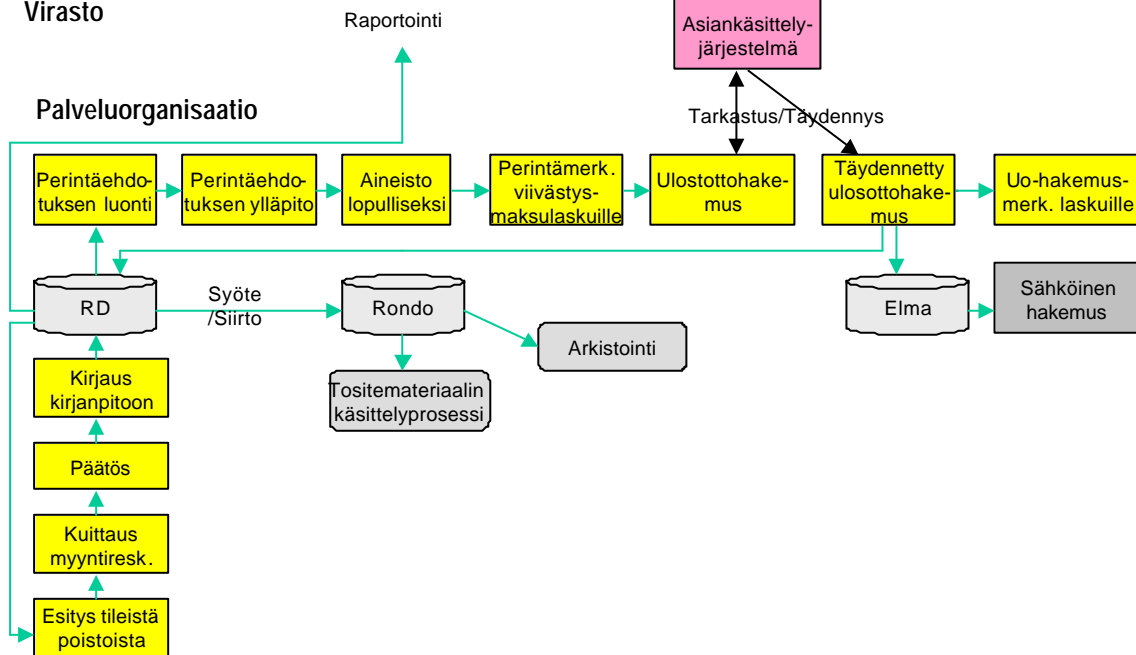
Virasto

Raportointi

Asiankäsittelyjärjestelmä

Palveluorganisaatio

Tarkastus/Täydennys

Perintäehdotuksen luonti

Perintäehdotuksen ylläpito

Aineisto lopulliseksi

Perintämerk. viivästysmaksulaskuille

Ulostottohakemus

Täydennetty ulosottohakemus

Uo-hakemusmerk. laskuille

RD

Syöte /Siirto

Rondo

Elma

Sähköinen hakemus

Arkistointi

Tositemateriaalin käsittelyprosessi

Kirjaus kirjanpitoon

Päätös

Kuittaus myyntiresk.

Esitys tileistä poistoista